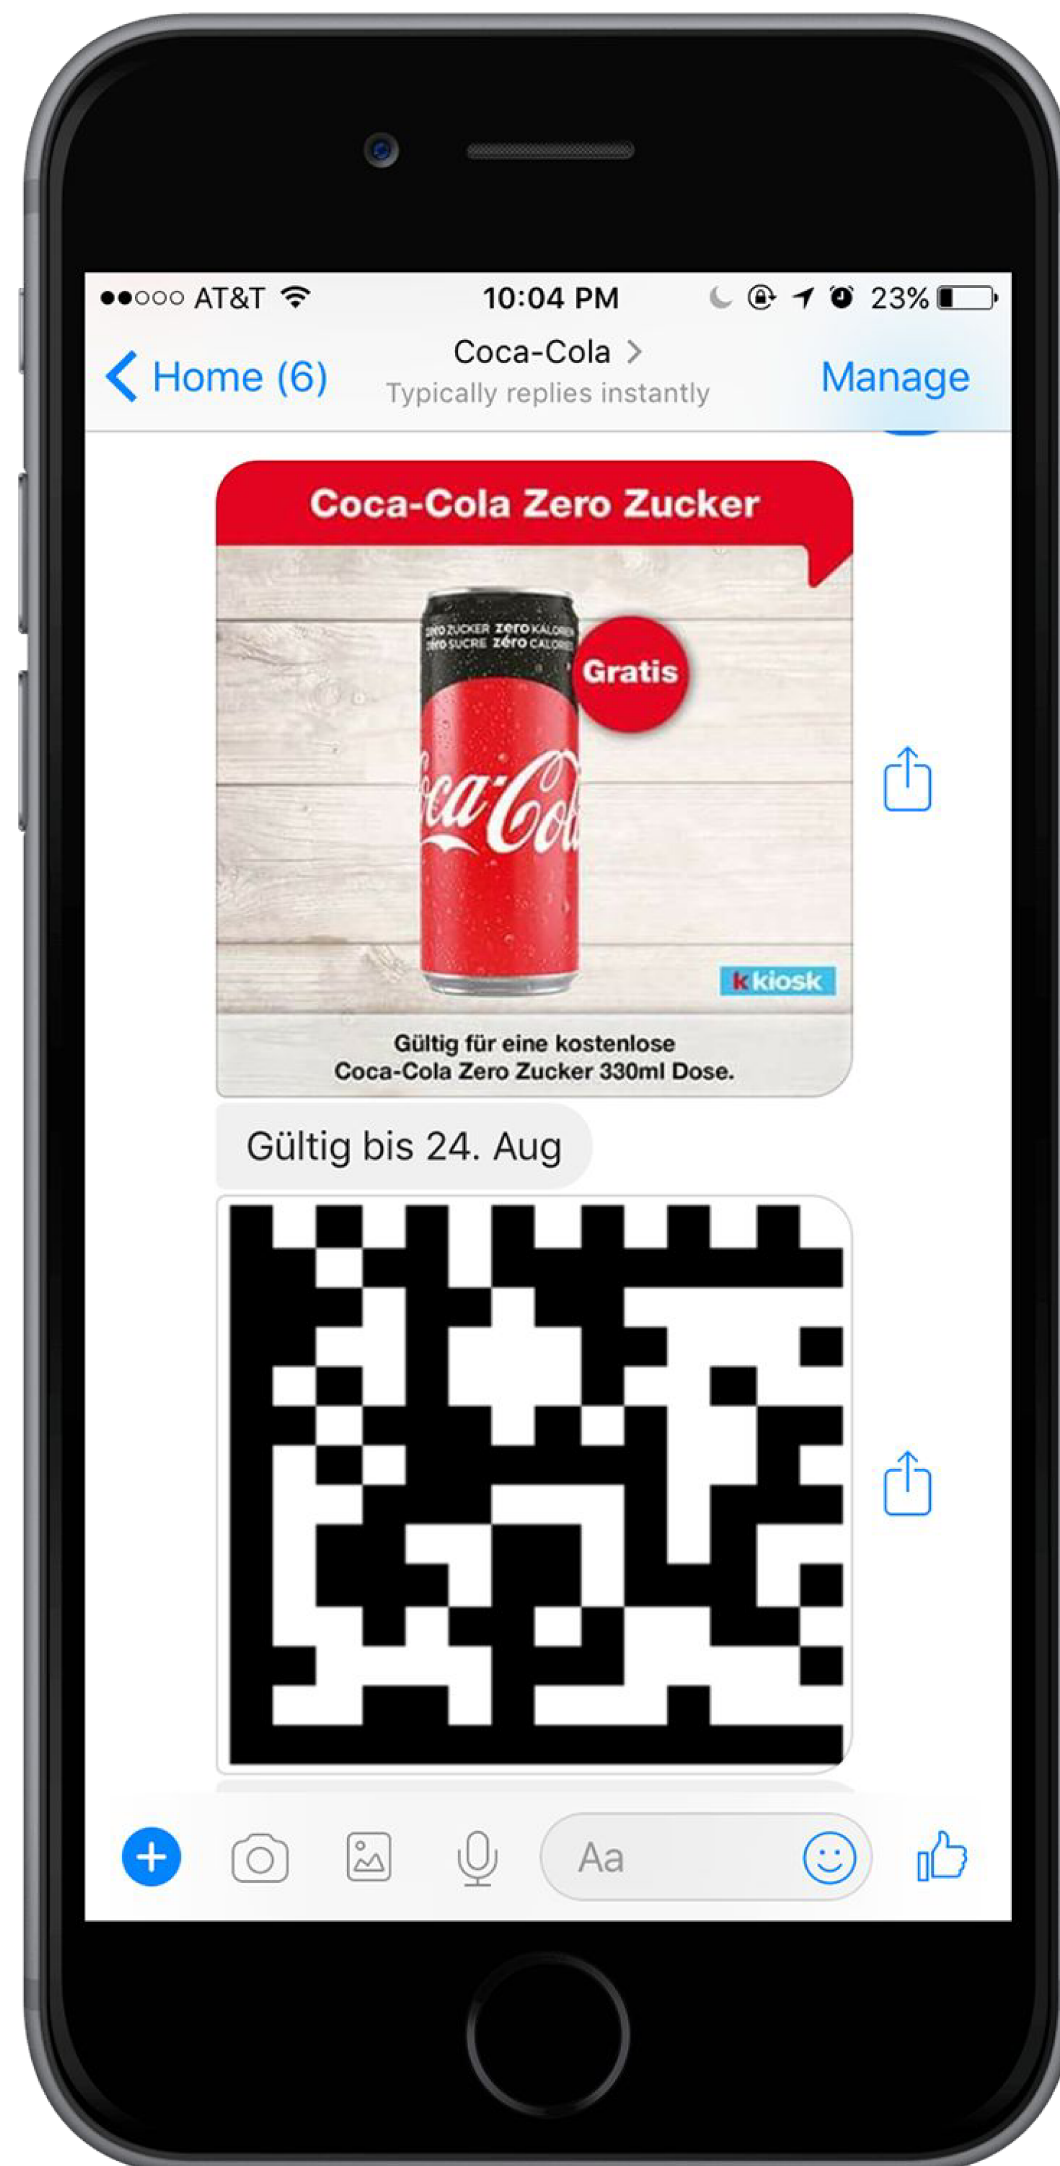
●●○○○ AT&T 10:04 PM 23%

Home (6)

Coca-Cola >
Typically replies instantly

Manage

Coca-Cola Zero Zucker

zero ZUCKER zero KALORIEN
zéro SUCRE zéro CALORIES

Coca-Cola

Gratis

k kiosk

Gültig für eine kostenlose Coca-Cola Zero Zucker 330ml Dose.

Gültig bis 24. Aug

Aa